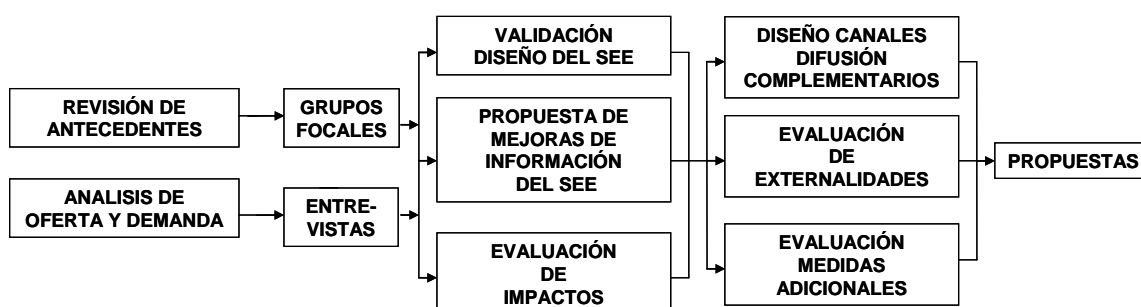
REVISIÓN DE ANTECEDENTES

ANALISIS DE OFERTA Y DEMANDA

GRUPOS FOCALES

ENTREVISTAS

VALIDACIÓN DISEÑO DEL SEE

PROPUESTA DE MEJORAS DE INFORMACIÓN DEL SEE

EVALUACIÓN DE IMPACTOS

DISEÑO CANALES DIFUSIÓN COMPLEMENTARIOS

EVALUACIÓN DE EXTERNALIDADES

EVALUACIÓN MEDIDAS ADICIONALES

PROPUESTAS